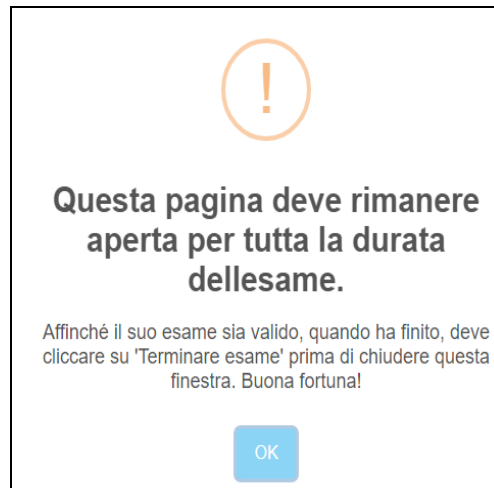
!

Questa pagina deve rimanere aperta per tutta la durata dellesame.

Affinché il suo esame sia valido, quando ha finito, deve cliccare su 'Terminare esame' prima di chiudere questa finestra. Buona fortuna!

OK